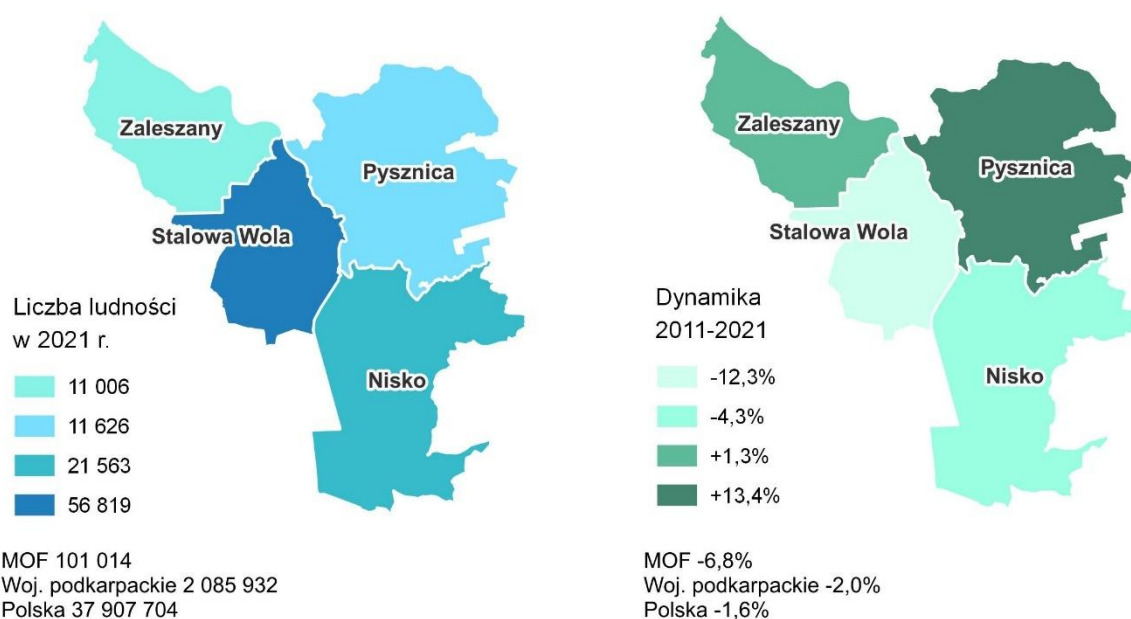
Zaleszany
Pysznica
Stalowa Wola
Nisko

Liczba ludności w 2021 r.
11 006
11 626
21 563
56 819

MOF 101 014
Woj. podkarpackie 2 085 932
Polska 37 907 704

Zaleszany
Pysznica
Stalowa Wola
Nisko

Dynamika 2011-2021
-12,3%
-4,3%
+1,3%
+13,4%

MOF -6,8%
Woj. podkarpackie -2,0%
Polska -1,6%